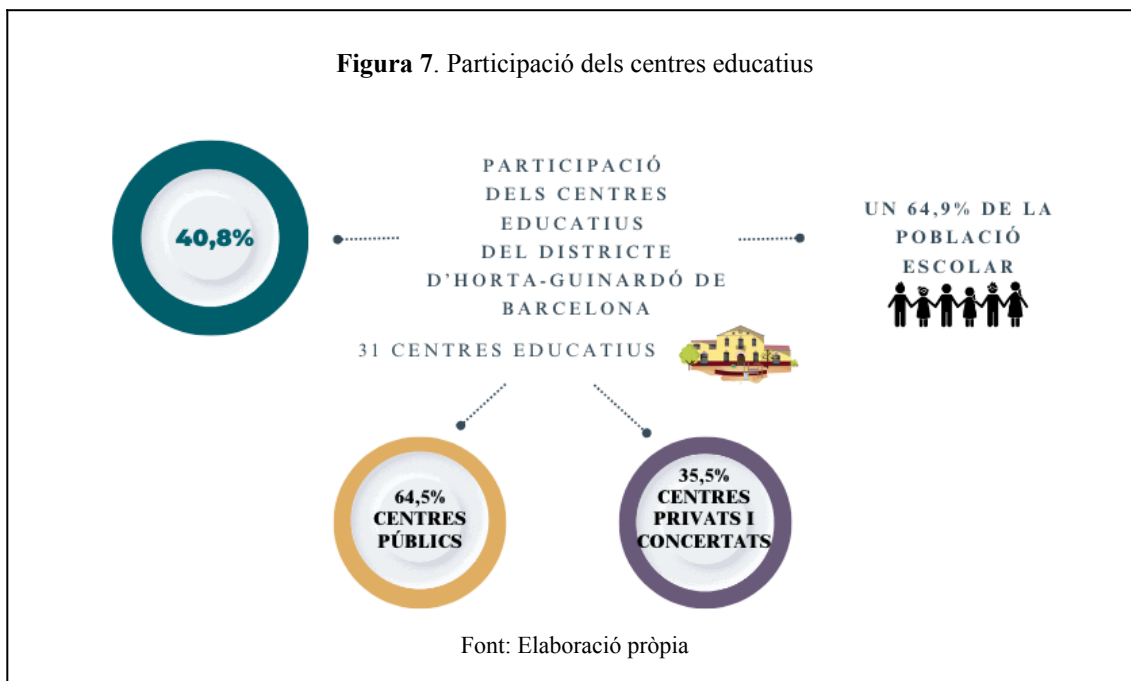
**Figura 7**. Participació dels centres educatius

40,8%

PARTICIPACIÓ DELS CENTRES EDUCATIUS DEL DISTRICTE D'HORTA-GUINARDÓ DE BARCELONA

UN 64,9% DE LA POBLACIÓ ESCOLAR

31 CENTRES EDUCATIUS

64,5% CENTRES PÚBLICS

35,5% CENTRES PRIVATS I CONCERTATS

Font: Elaboració pròpia